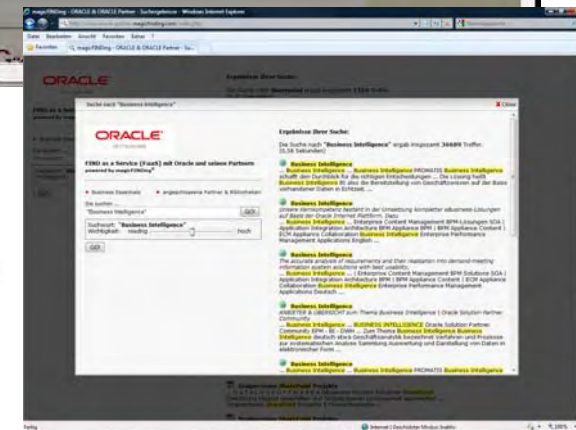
magicFINDing - ORACLE & ORACLE Partner - Suchergebnisse - Windows Internet Explorer

Datei Bearbeiten Ansicht Favoriten Extras ?

Favoriten

magicFINDing - ORACLE & ORACLE Partner - Su...

ORACLE

Ergebnisse Ihrer Suche:

Suche nach "Business Intelligence"

Close

ORACLE

FIND as a Service (FaaS) mit Oracle und seinen Partnern

powered by magicFINDing

Business Essentials

angeschlossene Partner & Bibliotheken

Die suchen ...

"Business Intelligence"

GO!

Suchwort: "Business Intelligence"

Wichtigkeit: niedrig hoch

GO!

Ergebnisse Ihrer Suche:

Die Suche nach "Business Intelligence" ergab insgesamt 36689 Treffer. (0,38 Sekunden)

Business Intelligence

... Business Intelligence ... Business Intelligence PROMATIS Business Intelligence schafft den Durchblick für die richtigen Entscheidungen ... Die Lösung heißt Business Intelligence BI also die Bereitstellung von Geschäftszahlen auf der Basis vorhandener Daten in Echtzeit ...

Business Intelligence

Unsere Kernkompetenz besteht in der Umsetzung komplexer eBusiness-Lösungen auf Basis der Oracle Internet Plattform. Dazu ... Business Intelligence ... Enterprise Content Management BPM-Lösungen SOA | Application Integration Architecture BPM Appliance BPM | BPM Appliance Content | ECM Appliance Collaboration Business Intelligence Enterprise Performance Management Applications English ...

Business Intelligence

The accurate analysis of requirements and their realization into demand-meeting information system solutions with best usability ... Business Intelligence ... Enterprise Content Management BPM Solutions SOA | Application Integration Architecture BPM | BPM Appliance Content | ECM Appliance Collaboration Business Intelligence Enterprise Performance Management Applications Deutsch ...

Business Intelligence

ANBIETER & ÜBERSICHT zum Thema Business Intelligence | Oracle Solution Partner Community ... Business Intelligence ... BUSINESS INTELLIGENCE Oracle Solution Partner Community BPM - BI - DWH ... Zum Thema Business Intelligence Business Intelligence deutsch etwa Geschäftsanalytik bezeichnet Verfahren und Prozesse zur systematischen Analyse Sammlung Auswertung und Darstellung von Daten in elektronischer Form ...

Business Intelligence

... Business Intelligence ... Business Intelligence PROMATIS Business Intelligence

Fertig

Internet | Geschützter Modus: Inaktiv

100%